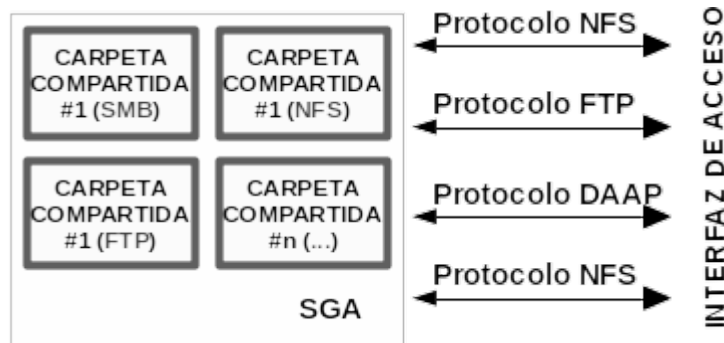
CARPETA COMPARTIDA #1 (SMB)

CARPETA COMPARTIDA #1 (NFS)

CARPETA COMPARTIDA #1 (FTP)

CARPETA COMPARTIDA #n (...)

SGA

Protocolo NFS

Protocolo FTP

Protocolo DAAP

Protocolo NFS

INTERFAZ DE ACCESO